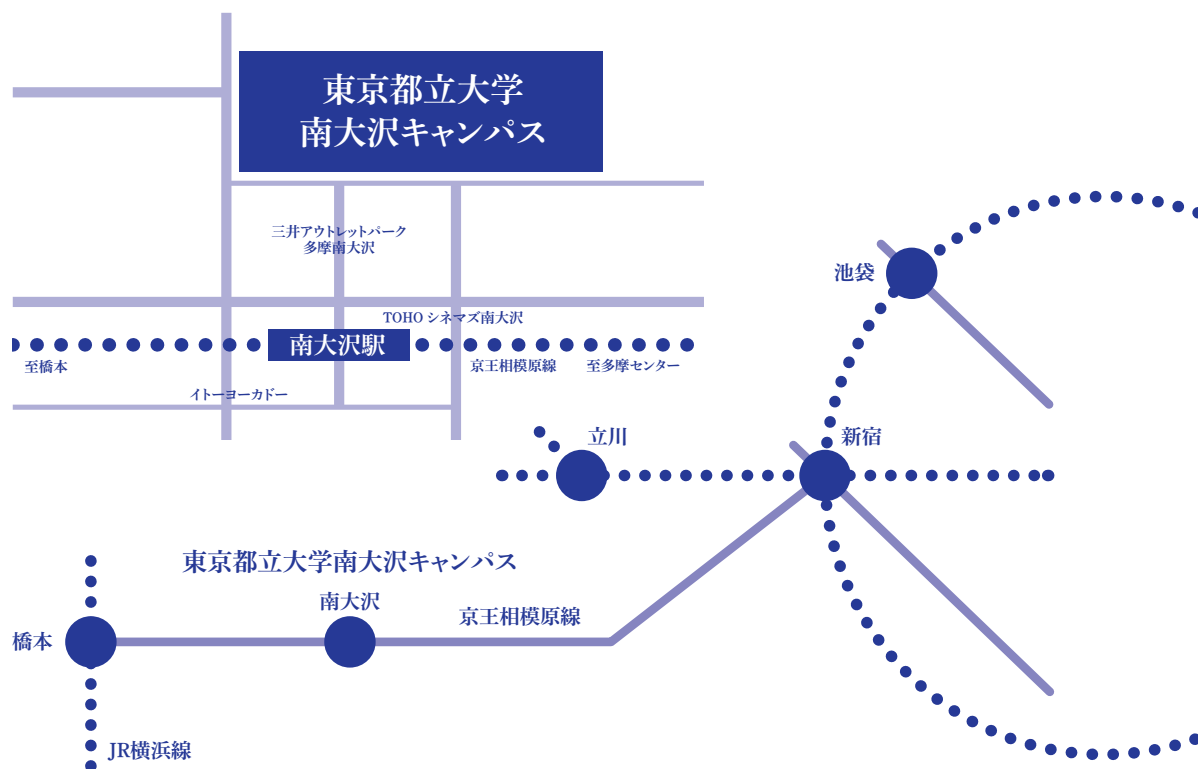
東京都立大学
南大沢キャンパス

三井アウトレットパーク
多摩南大沢

TOHO シネマズ南大沢

南大沢駅

至橋本

京王相模原線

至多摩センター

イトーヨーカドー

池袋

立川

新宿

東京都立大学南大沢キャンパス

南大沢

京王相模原線

橋本

JR横浜線